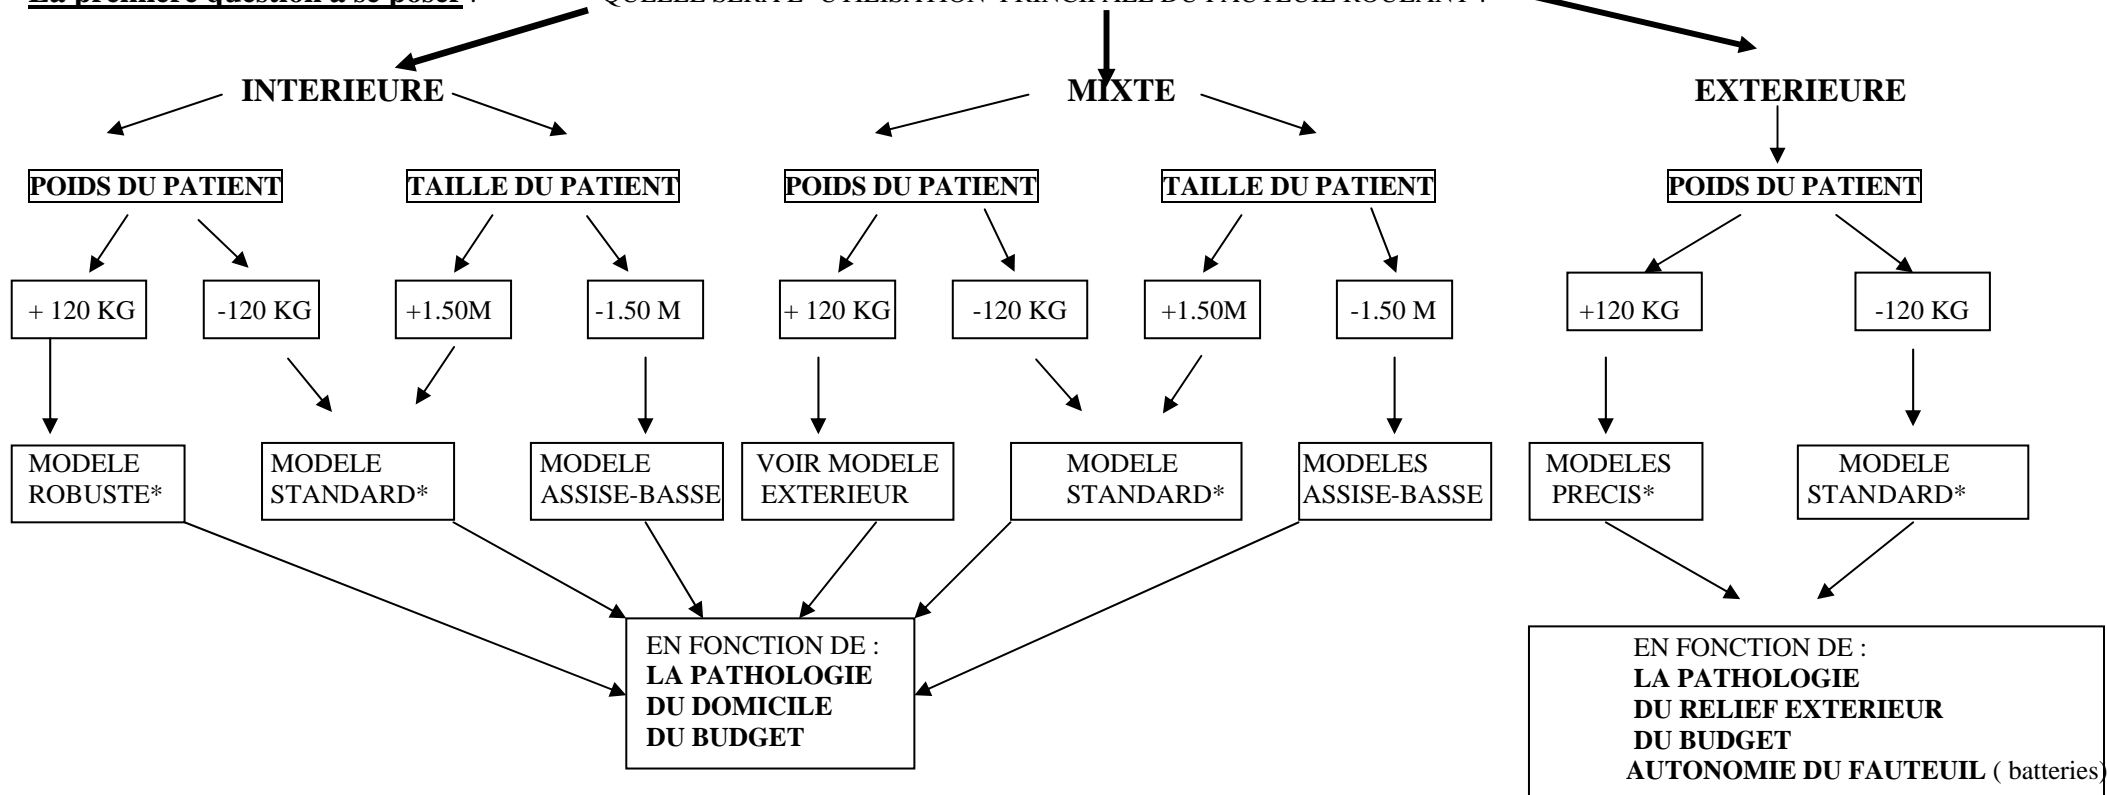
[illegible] : QUELLE SERA L'UTILISATION PRINCIPALE DU FAUTEUIL ROULANT ?

INTERIEURE

MIXTE

EXTERIEURE

POIDS DU PATIENT

TAILLE DU PATIENT

POIDS DU PATIENT

TAILLE DU PATIENT

POIDS DU PATIENT

+ 120 KG

-120 KG

+1.50M

-1.50 M

+ 120 KG

-120 KG

+1.50M

-1.50 M

+120 KG

-120 KG

MODELE ROBUSTE*

MODELE STANDARD*

MODELE ASSISE-BASSE

VOIR MODELE EXTERIEUR

MODELE STANDARD*

MODELES ASSISE-BASSE

MODELES PRECIS*

MODELE STANDARD*

EN FONCTION DE :
LA PATHOLOGIE
DU DOMICILE
DU BUDGET

EN FONCTION DE :
LA PATHOLOGIE
DU RELIEF EXTERIEUR
DU BUDGET
AUTONOMIE DU FAUTEUIL ( batteries)